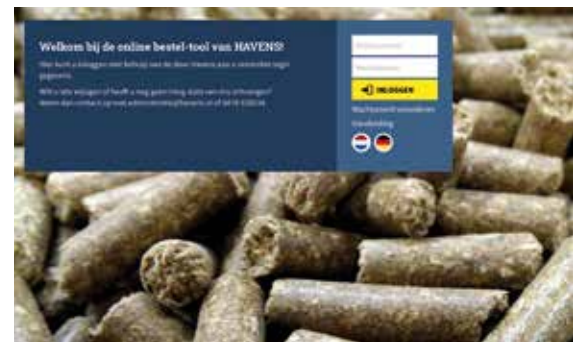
Welkom bij de online bestel-tool van HAVENS!

U kunt u inloggen met behulp van de door Havens aan u verstrekte login gegevens.

Wilt u iets wijzigen of heeft u nog geen inlog data van ons ontvangen? Neem dan contact op met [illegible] of 0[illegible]

Gebruikersnaam

Wachtwoord

INLOGGEN

Wachtwoord vergeten

Handleiding